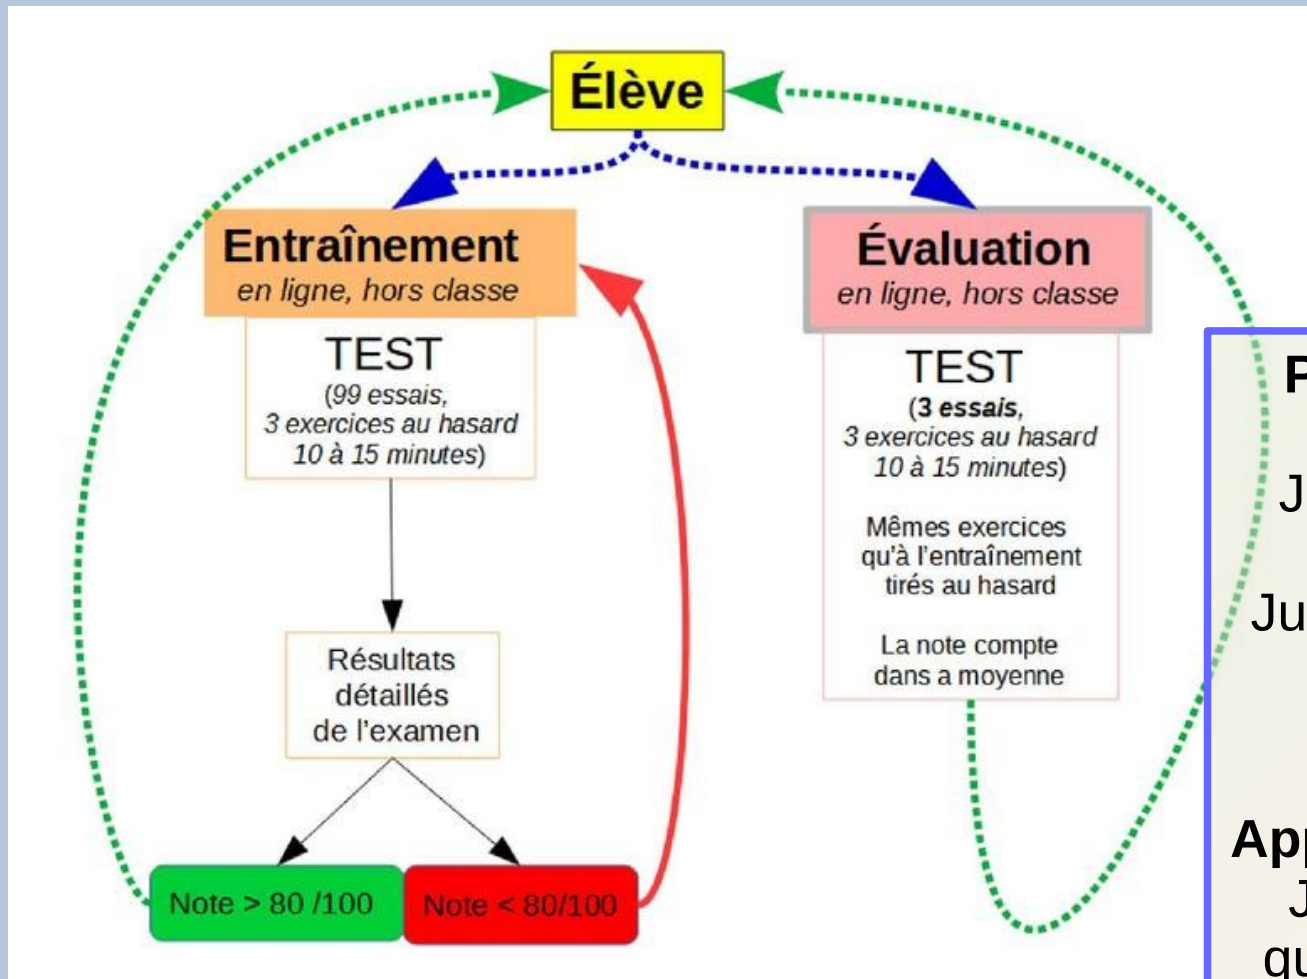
Élève

Entraînement
en ligne, hors classe

TEST
(99 essais,
3 exercices au hasard
10 à 15 minutes)

Résultats détaillés de l'examen

Note > 80 /100

Note < 80/100

Évaluation
en ligne, hors classe

TEST
(**3 essais**,
3 exercices au hasard
10 à 15 minutes)

Mêmes exercices qu'à l'entraînement tirés au hasard

La note compte dans a moyenne

P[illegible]

J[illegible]

Ju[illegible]

App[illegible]
J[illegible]
qu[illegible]